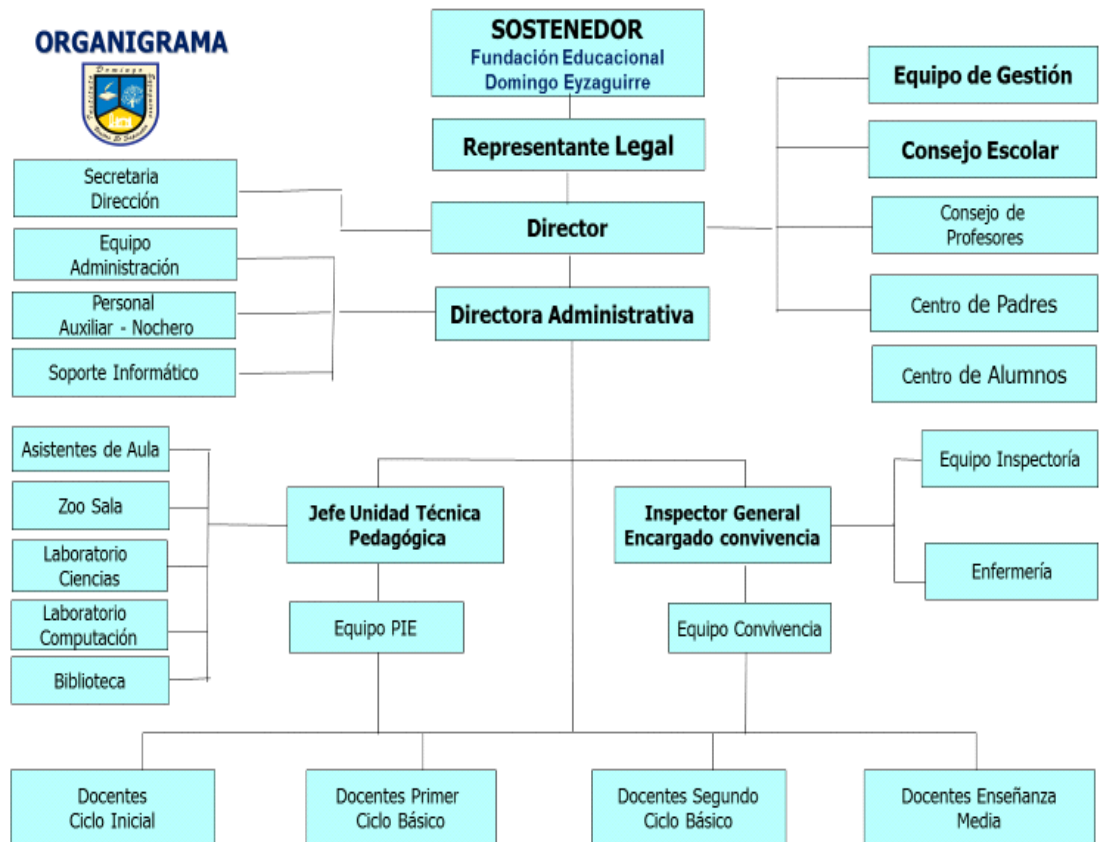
ORGANIGRAMA

SOSTENEDOR
Fundación Educacional
Domingo Eyzaguirre

Representante Legal

Director

Directora Administrativa

Secretaria Dirección

Equipo Administración

Personal Auxiliar - Nochero

Soporte Informático

Equipo de Gestión

Consejo Escolar

Consejo de Profesores

Centro de Padres

Centro de Alumnos

Asistentes de Aula

Zoo Sala

Laboratorio Ciencias

Laboratorio Computación

Biblioteca

Jefe Unidad Técnica Pedagógica

Equipo PIE

Inspector General Encargado convivencia

Equipo Convivencia

Equipo Inspectoría

Enfermería

Docentes Ciclo Inicial

Docentes Primer Ciclo Básico

Docentes Segundo Ciclo Básico

Docentes Enseñanza Media